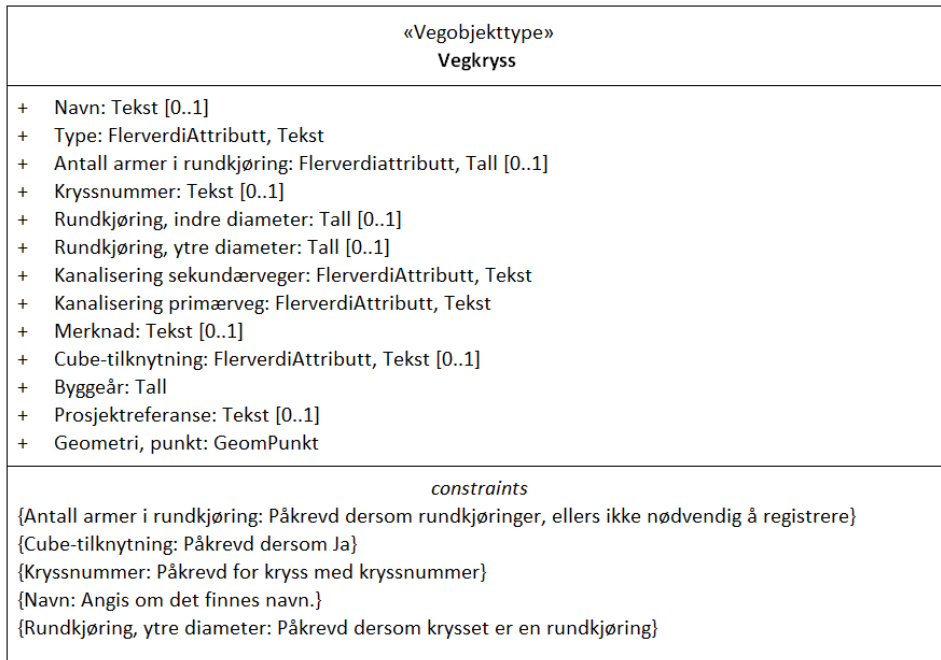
«Vegobjekttype»
**Vegkryss**

+ Navn: Tekst [0..1]
+ Type: FlerverdiAttributt, Tekst
+ Antall armer i rundkjøring: Flerverdiattributt, Tall [0..1]
+ Kryssnummer: Tekst [0..1]
+ Rundkjøring, indre diameter: Tall [0..1]
+ Rundkjøring, ytre diameter: Tall [0..1]
+ Kanalisering sekundærveger: FlerverdiAttributt, Tekst
+ Kanalisering primærveg: FlerverdiAttributt, Tekst
+ Merknad: Tekst [0..1]
+ Cube-tilknytning: FlerverdiAttributt, Tekst [0..1]
+ Byggeår: Tall
+ Prosjektreferanse: Tekst [0..1]
+ Geometri, punkt: GeomPunkt

*constraints*
{Antall armer i rundkjøring: Påkrevd dersom rundkjøringer, ellers ikke nødvendig å registrere}
{Cube-tilknytning: Påkrevd dersom Ja}
{Kryssnummer: Påkrevd for kryss med kryssnummer}
{Navn: Angis om det finnes navn.}
{Rundkjøring, ytre diameter: Påkrevd dersom krysset er en rundkjøring}